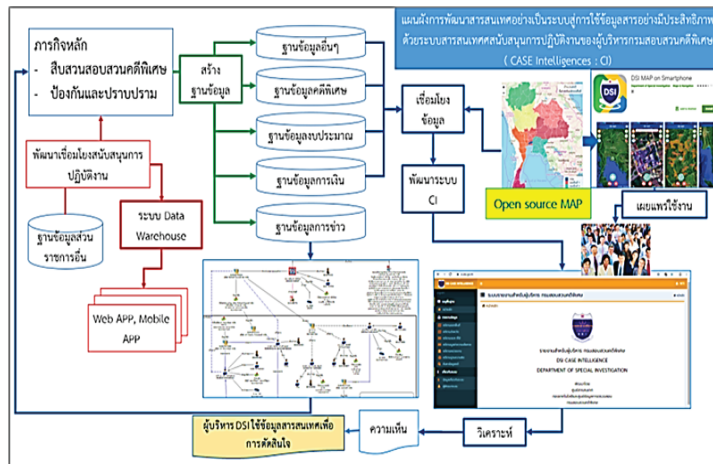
แผนผังการพัฒนาสารสนเทศอย่างเป็นระบบสู่การใช้ข้อมูลสารอย่างมีประสิทธิภาพ ด้วยระบบสารสนเทศสนับสนุนการปฏิบัติงานของผู้บริหารกรมสอบสวนคดีพิเศษ
( CASE Intelligences : CI)

ภารกิจหลัก
- สืบสวนสอบสวนคดีพิเศษ
- ป้องกันและปราบปราม

พัฒนาเชื่อมโยงสนับสนุนการปฏิบัติงาน

ฐานข้อมูลส่วนราชการอื่น

ระบบ Data Warehouse

Web APP, Mobile APP

สร้างฐานข้อมูล

ฐานข้อมูลอื่นๆ

ฐานข้อมูลคดีพิเศษ

ฐานข้อมูลงบประมาณ

ฐานข้อมูลการเงิน

ฐานข้อมูลการข่าว

เชื่อมโยงข้อมูล

พัฒนาระบบ CI

DSI MAP on Smartphone

DSI

Open source MAP

เผยแพร่ใช้งาน

ระบบรายงานสำหรับผู้บริหาร กรมสอบสวนคดีพิเศษ

DSI CASE INTELLIGENCE

DEPARTMENT OF SPECIAL INVESTIGATION

วิเคราะห์

ความเห็น

ผู้บริหาร DSI ใช้ข้อมูลสารสนเทศเพื่อการตัดสินใจ